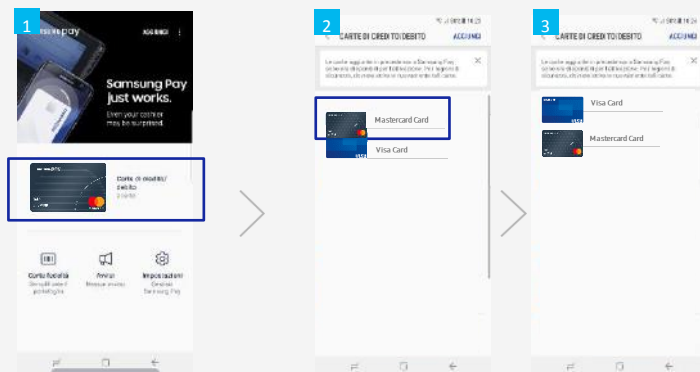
1

SAMSUNG pay

AGGIUNGI

Samsung Pay just works.

Even your cashier may be surprised.

Carte di credito/ debito

2 carte

Carte fedeltà

Avvisi

Impostazioni

2

CARTE DI CREDITO/DEBITO

AGGIUNGI

Mastercard Card

Visa Card

3

CARTE DI CREDITO/DEBITO

AGGIUNGI

Visa Card

Mastercard Card